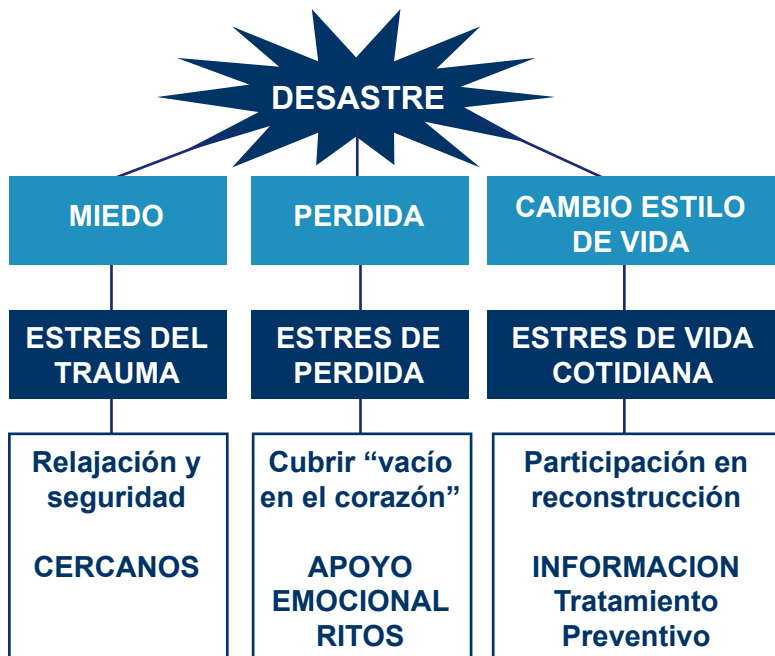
DESASTRE

MIEDO

ESTRES DEL TRAUMA

Relajación y seguridad

CERCANOS

PERDIDA

ESTRES DE PERDIDA

Cubrir “vacío en el corazón”

APOYO EMOCIONAL RITOS

CAMBIO ESTILO DE VIDA

ESTRES DE VIDA COTIDIANA

Participación en reconstrucción

INFORMACION Tratamiento Preventivo